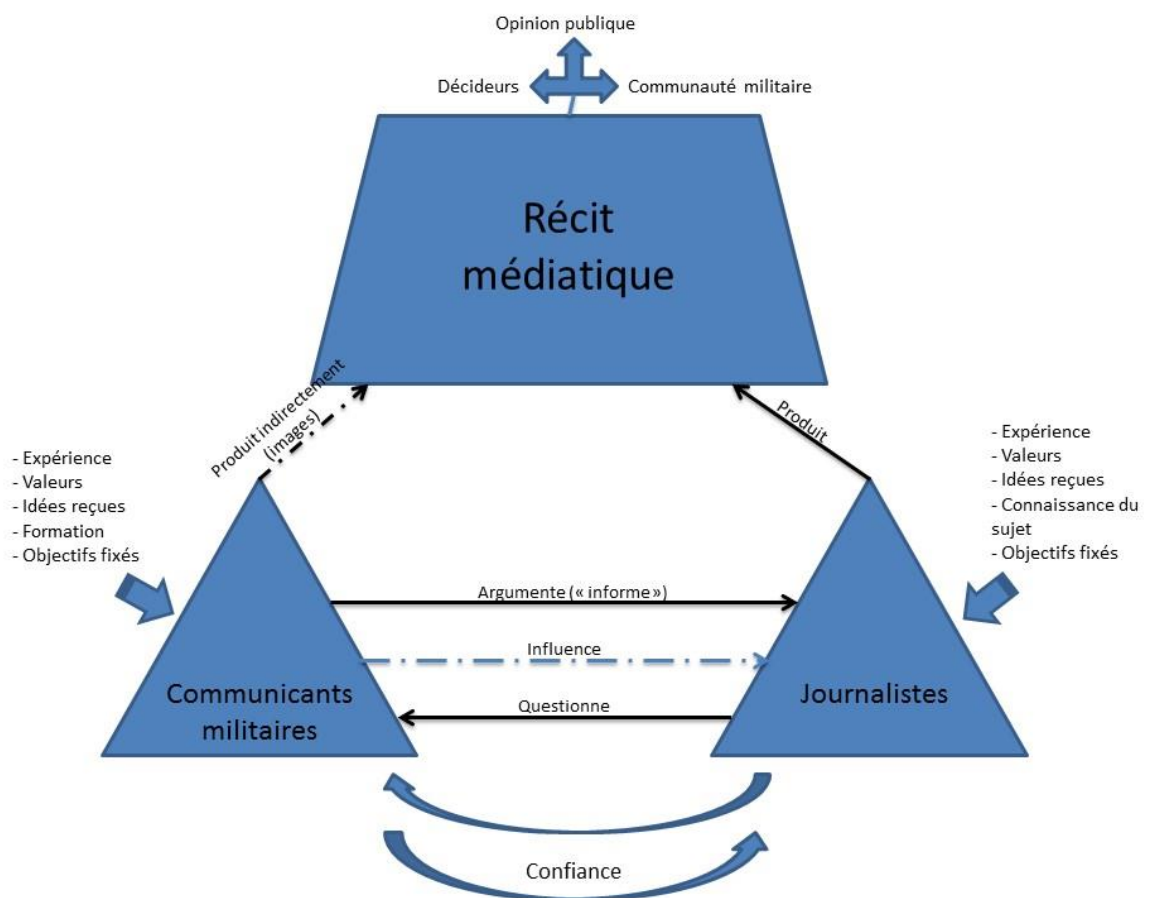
Opinion publique

Décideurs

Communauté militaire

Récit médiatique

Produit indirectement (images)

Produit

- Expérience
- Valeurs
- Idées reçues
- Formation
- Objectifs fixés

- Expérience
- Valeurs
- Idées reçues
- Connaissance du sujet
- Objectifs fixés

Argumente (« informe »)

Influence

Questionne

Communicants militaires

Journalistes

Confiance